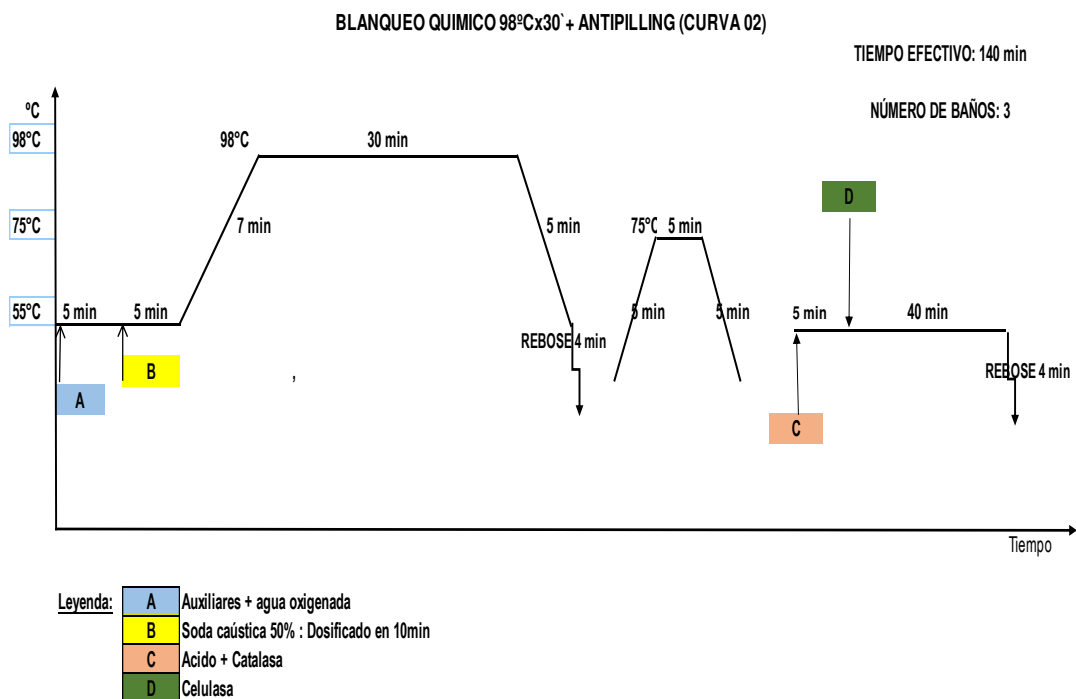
BLANQUEO QUIMICO 98ºCx30`+ ANTIPILLING (CURVA 02)

TIEMPO EFECTIVO: 140 min

NÚMERO DE BAÑOS: 3

ºC

98°C

75°C

55°C

98°C

30 min

7 min

5 min

5 min

5 min

A

B

,

REBOSE 4 min

75°C 5 min

5 min

5 min

D

5 min

40 min

C

REBOSE 4 min

Tiempo

| Leyenda: | | |
|---|---|---|
| | A | Auxiliares + agua oxigenada |
| | B | Soda caústica 50% : Dosificado en 10min |
| | C | Acido + Catalasa |
| | D | Celulasa |